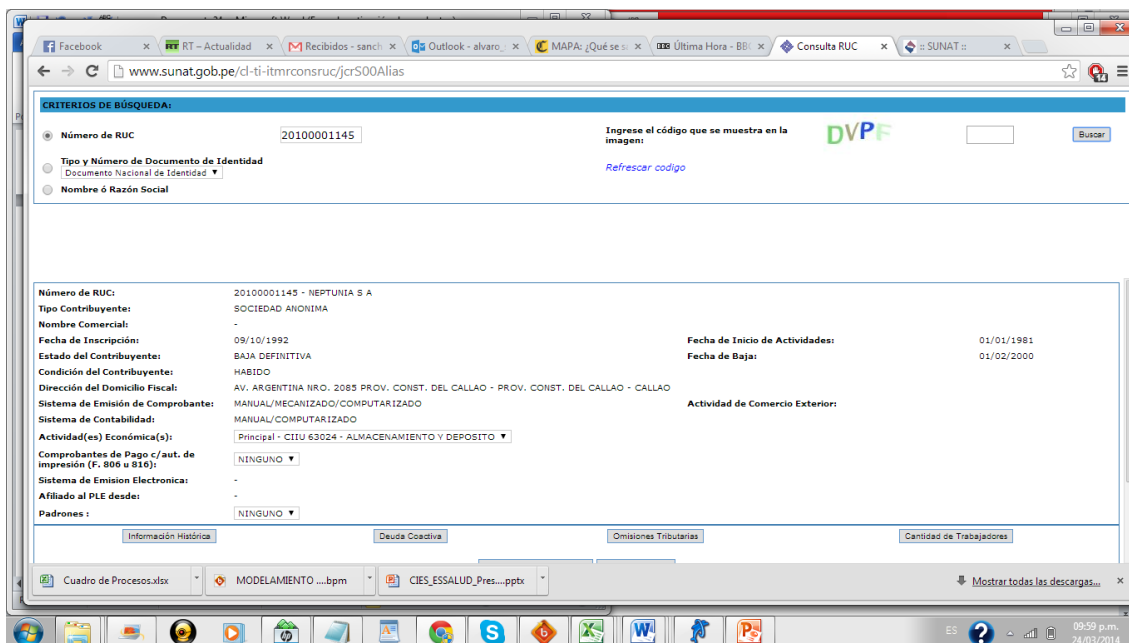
Facebook
RT – Actualidad
Recibidos - sanch
Outlook - alvaro_
MAPA: ¿Qué se sa
Última Hora - BBC
Consulta RUC
:: SUNAT ::

www.sunat.gob.pe/cl-ti-itmrconsruc/jcrS00Alias

CRITERIOS DE BÚSQUEDA:

Número de RUC 20100001145
Ingrese el código que se muestra en la imagen: DVPF
Buscar
Tipo y Número de Documento de Identidad
Documento Nacional de Identidad
Refrescar codigo
Nombre ó Razón Social

| | | | |
|---|---|---|---|
| Número de RUC: | 20100001145 - NEPTUNIA S A | | |
| Tipo Contribuyente: | SOCIEDAD ANONIMA | | |
| Nombre Comercial: | - | | |
| Fecha de Inscripción: | 09/10/1992 | Fecha de Inicio de Actividades: | 01/01/1981 |
| Estado del Contribuyente: | BAJA DEFINITIVA | Fecha de Baja: | 01/02/2000 |
| Condición del Contribuyente: | HABIDO | | |
| Dirección del Domicilio Fiscal: | AV. ARGENTINA NRO. 2085 PROV. CONST. DEL CALLAO - PROV. CONST. DEL CALLAO - CALLAO | | |
| Sistema de Emisión de Comprobante: | MANUAL/MECANIZADO/COMPUTARIZADO | Actividad de Comercio Exterior: | |
| Sistema de Contabilidad: | MANUAL/COMPUTARIZADO | | |
| Actividad(es) Económica(s): | Principal - CIIU 63024 - ALMACENAMIENTO Y DEPOSITO | | |
| Comprobantes de Pago c/aut. de impresión (F. 806 u 816): | NINGUNO | | |
| Sistema de Emision Electronica: | - | | |
| Afiliado al PLE desde: | - | | |
| Padrones : | NINGUNO | | |

Información Histórica
Deuda Coactiva
Omisiones Tributarias
Cantidad de Trabajadores

Cuadro de Procesos.xlsx
MODELAMIENTO ....bpm
CIES_ESSALUD_Pres....pptx
Mostrar todas las descargas...

ES
09:59 p.m.
24/03/2014